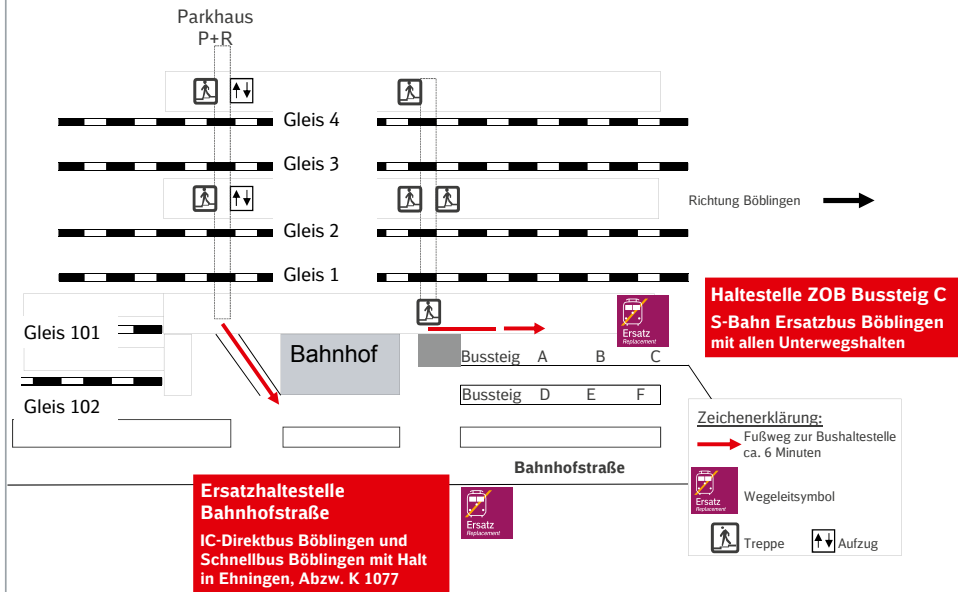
Parkhaus
P+R

Gleis 4

Gleis 3

Richtung Böblingen

Gleis 2

Gleis 1

Haltestelle ZOB Bussteig C
S-Bahn Ersatzbus Böblingen mit allen Unterwegshalten

Gleis 101

Ersatz Replacement

Bahnhof

Bussteig A B C

Bussteig D E F

Gleis 102

Zeichenerklärung:
Fußweg zur Bushaltestelle ca. 6 Minuten

Bahnhofstraße

Ersatz Replacement
Wegeleitsymbol

Ersatzhaltestelle Bahnhofstraße
IC-Direktbus Böblingen und Schnellbus Böblingen mit Halt in Ehningen, Abzw. K 1077

Ersatz Replacement

Treppe
Aufzug